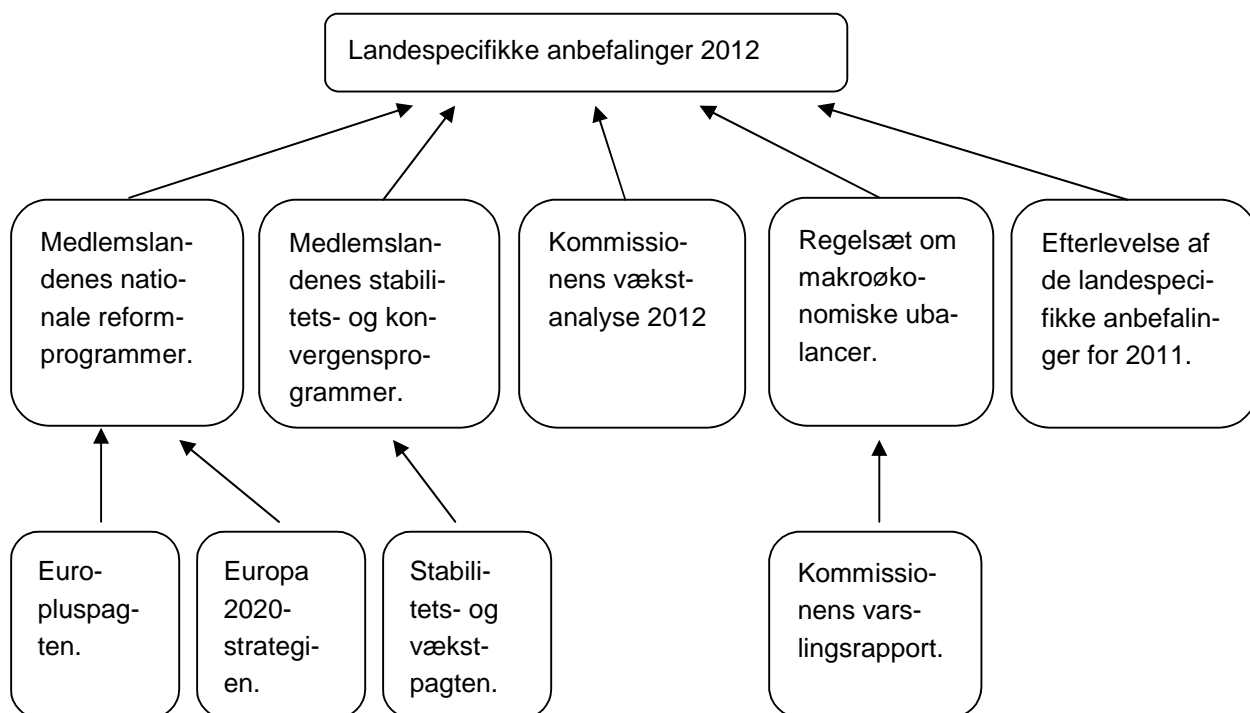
Landespecifikke anbefalinger 2012

Medlemslandenes nationale reformprogrammer.

Medlemslandenes stabilitets- og konvergensprogrammer.

Kommissionens vækstanalyse 2012

Regelsæt om makroøkonomiske ubalancer.

Efterlevelse af de landespecifikke anbefalinger for 2011.

Europluspagten.

Europa 2020-strategien.

Stabilitets- og vækstpagten.

Kommissionens varslingsrapport.